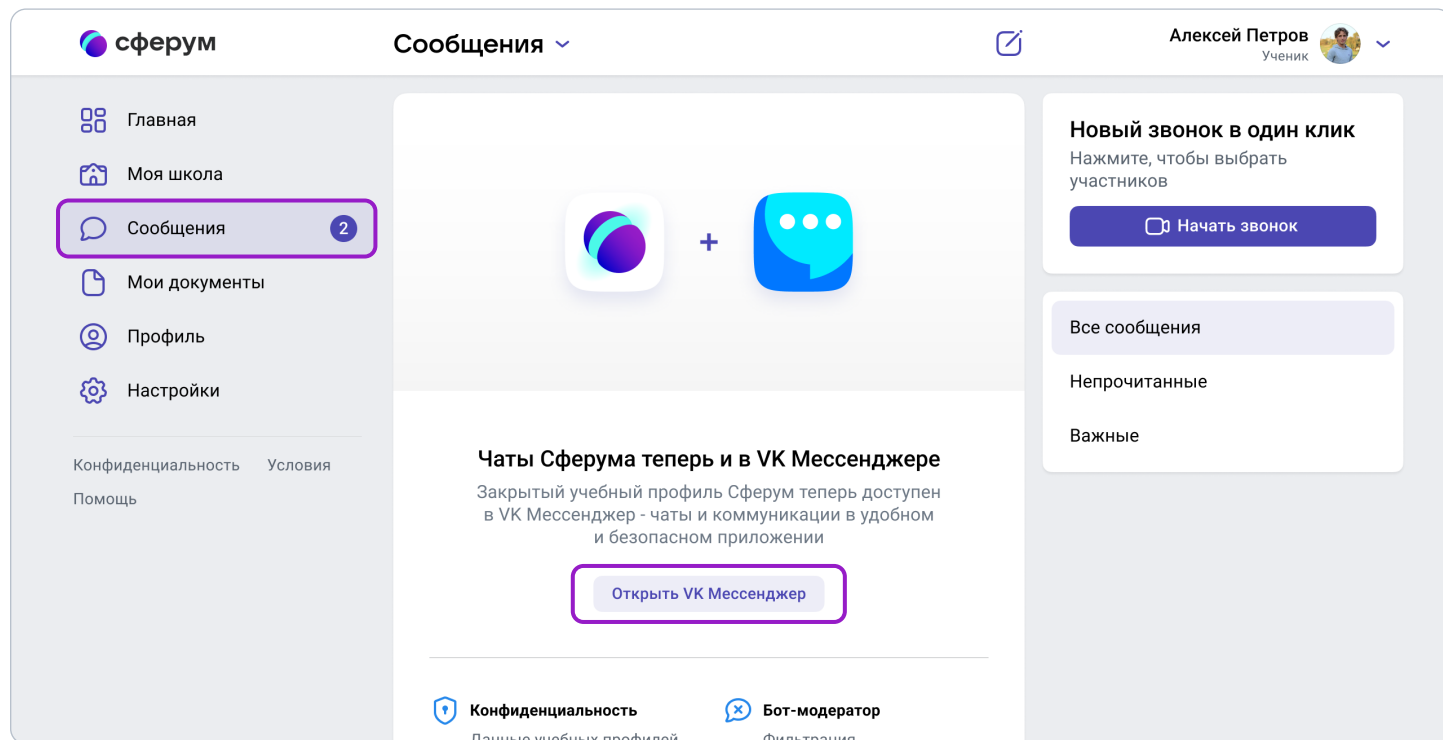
сферум

Сообщения

Алексей Петров
Ученик

Главная
Моя школа
Сообщения 2
Мои документы
Профиль
Настройки

Конфиденциальность Условия
Помощь

+

Чаты Сферума теперь и в VK Мессенджере

Закрытый учебный профиль Сферум теперь доступен в VK Мессенджер - чаты и коммуникации в удобном и безопасном приложении

Открыть VK Мессенджер

Конфиденциальность
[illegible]

Бот-модератор
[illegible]

Новый звонок в один клик
Нажмите, чтобы выбрать участников

Начать звонок

Все сообщения
Непрочитанные
Важные